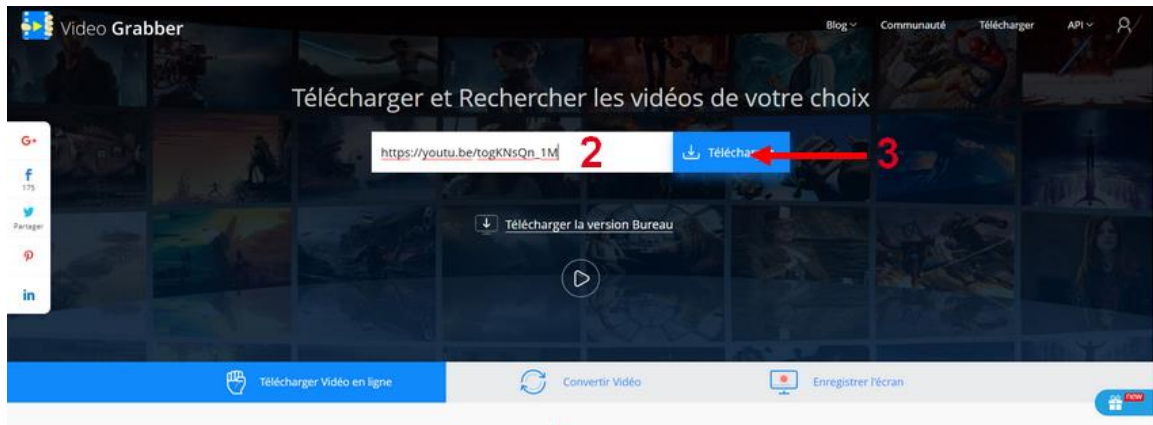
Video Grabber

Blog Communauté Télécharger API

Télécharger et Rechercher les vidéos de votre choix

https://youtu.be/togKNsQn_1M 2

Téléchar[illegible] 3

G+
f
175
Partager

in

Télécharger la version Bureau

Télécharger Vidéo en ligne

Convertir Vidéo

Enregistrer l'écran

new